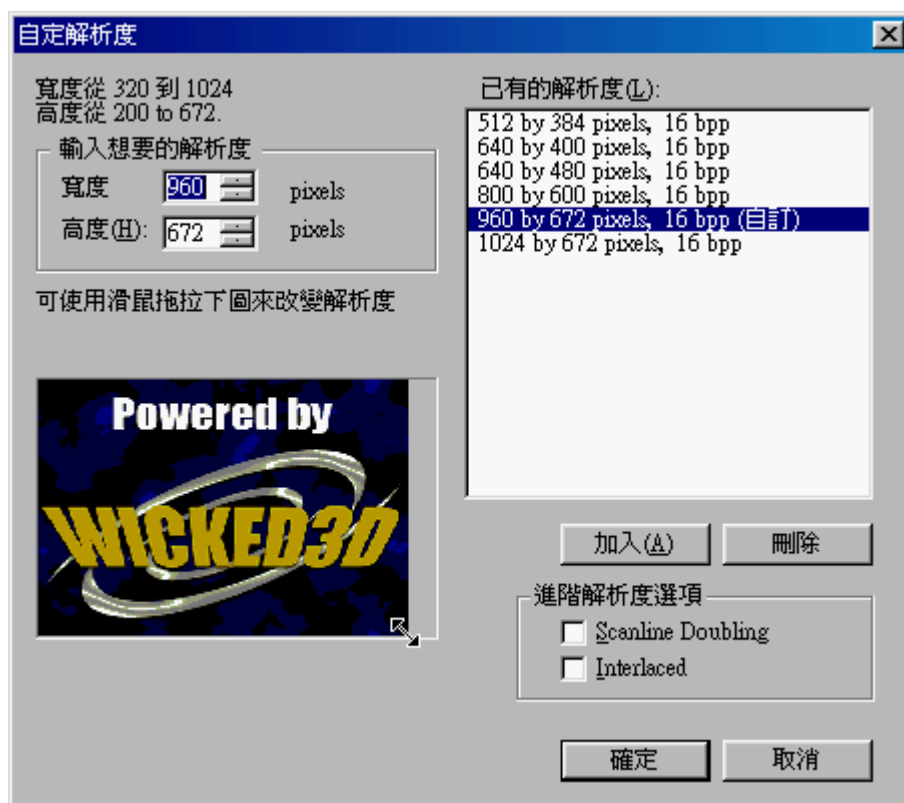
自定解析度

寬度從 320 到 1024
高度從 200 to 672.

輸入想要的解析度
寬度 960 pixels
高度(H): 672 pixels

可使用滑鼠拖拉下圖來改變解析度

Powered by
WICKED3D

已有的解析度(L):
512 by 384 pixels, 16 bpp
640 by 400 pixels, 16 bpp
640 by 480 pixels, 16 bpp
800 by 600 pixels, 16 bpp
960 by 672 pixels, 16 bpp (自訂)
1024 by 672 pixels, 16 bpp

加入(A)
刪除

進階解析度選項
Scanline Doubling
Interlaced

確定
取消